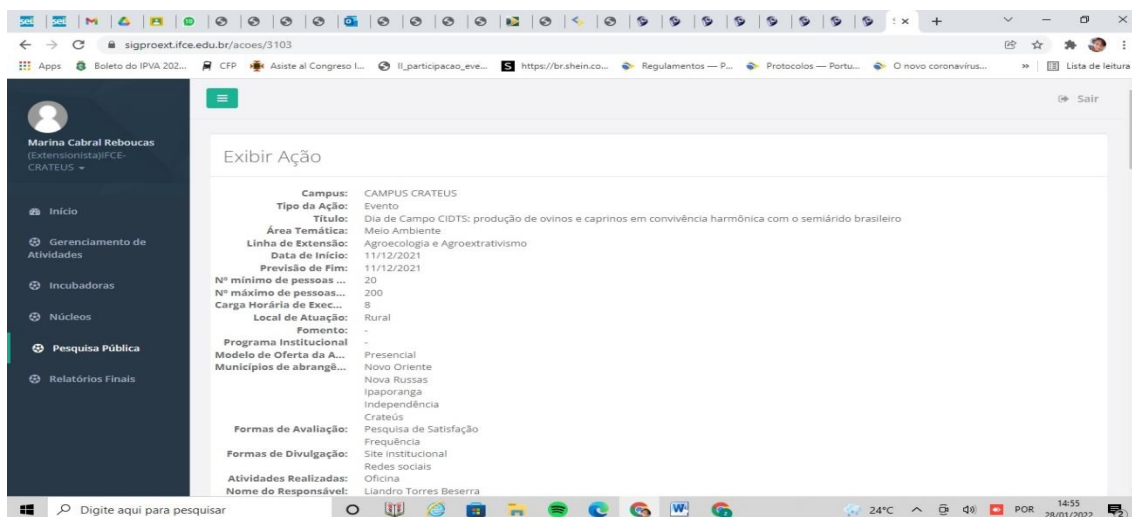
sei sei M

sigproext.ifce.edu.br/acoes/3103

Apps Boleto do IPVA 202... CFP Asiste al Congreso I... II_participacao_eve... https://br.shein.co... Regulamentos — P... Protocolos — Portu... O novo coronavírus... » Lista de leitura

Sair

Marina Cabral Reboucas
(Extensionista)IFCE-CRATEUS

Início
Gerenciamento de Atividades
Incubadoras
Núcleos
Pesquisa Pública
Relatórios Finais

Exibir Ação

| | |
|---|---|
| Campus: | CAMPUS CRATEUS |
| Tipo da Ação: | Evento |
| Título: | Dia de Campo CIDTS: produção de ovinos e caprinos em convivência harmônica com o semiárido brasileiro |
| Área Temática: | Meio Ambiente |
| Linha de Extensão: | Agroecologia e Agroextrativismo |
| Data de Início: | 11/12/2021 |
| Previsão de Fim: | 11/12/2021 |
| Nº mínimo de pessoas ... | 20 |
| Nº máximo de pessoas... | 200 |
| Carga Horária de Exec... | 8 |
| Local de Atuação: | Rural |
| Fomento: | - |
| Programa Institucional | - |
| Modelo de Oferta da A... | Presencial |
| Municípios de abrangê... | Novo Oriente<br>Nova Russas<br>Ipaporanga<br>Independência<br>Crateús |
| Formas de Avaliação: | Pesquisa de Satisfação<br>Frequência |
| Formas de Divulgação: | Site institucional<br>Redes sociais |
| Atividades Realizadas: | Oficina |
| Nome do Responsável: | Liandro Torres Beserra |

Digite aqui para pesquisar

24°C POR 14:55 28/01/2022